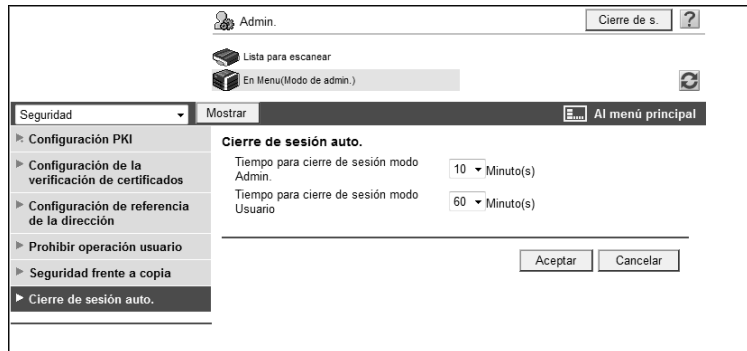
Admin.

Cierre de s.

?

Lista para escanear

En Menu(Modo de admin.)

Seguridad

Mostrar

Al menú principal

Configuración PKI

Configuración de la verificación de certificados

Configuración de referencia de la dirección

Prohibir operación usuario

Seguridad frente a copia

Cierre de sesión auto.

Cierre de sesión auto.

Tiempo para cierre de sesión modo Admin.

10 Minuto(s)

Tiempo para cierre de sesión modo Usuario

60 Minuto(s)

Aceptar

Cancelar